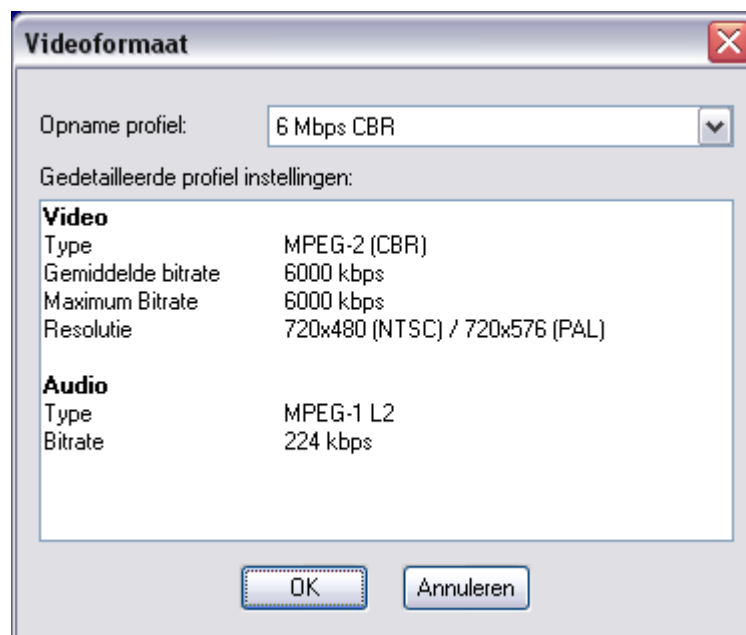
Videoformaat

Opname profiel: 6 Mbps CBR

Gedetailleerde profiel instellingen:

**Video**

| | |
|---|---|
| Type | MPEG-2 (CBR) |
| Gemiddelde bitrate | 6000 kbps |
| Maximum Bitrate | 6000 kbps |
| Resolutie | 720x480 (NTSC) / 720x576 (PAL) |

**Audio**

| | |
|---|---|
| Type | MPEG-1 L2 |
| Bitrate | 224 kbps |

OK Annuleren